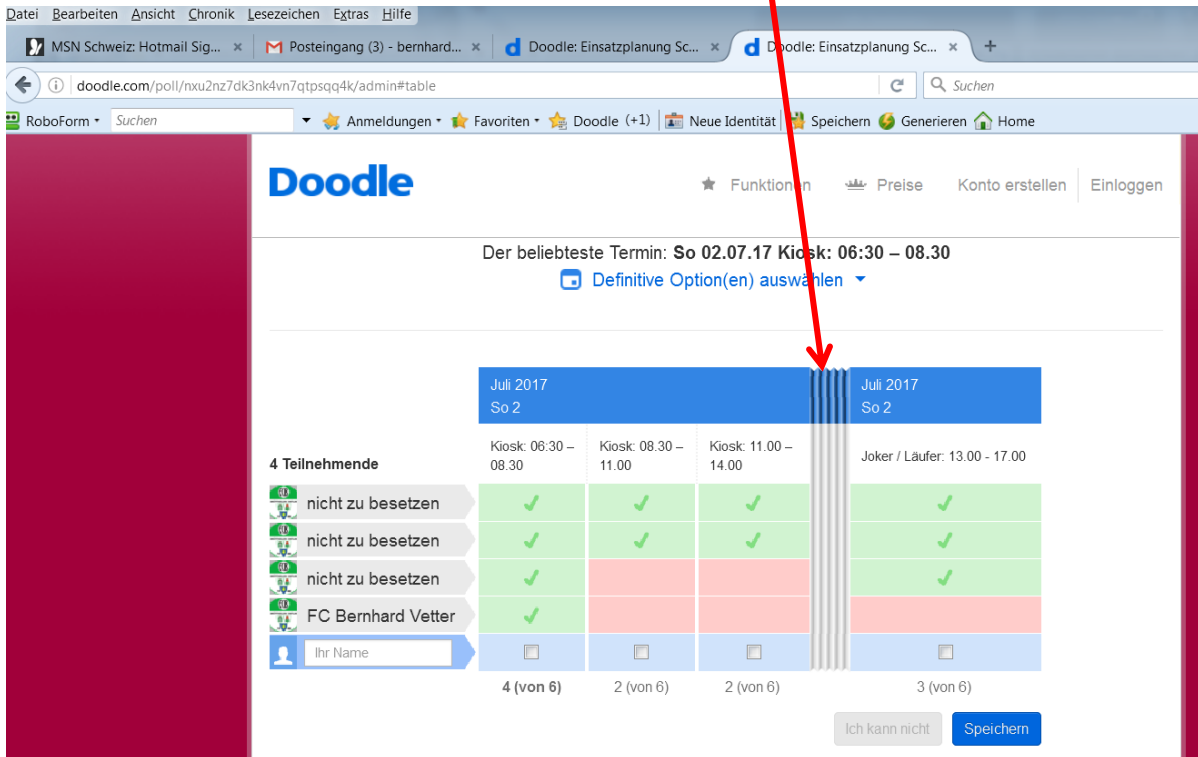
Datei Bearbeiten Ansicht Chronik Lesezeichen Extras Hilfe

MSN Schweiz: Hotmail Sig... × Posteingang (3) - bernhard... × Doodle: Einsatzplanung Sc... × Doodle: Einsatzplanung Sc... × +

doodle.com/poll/nxu2nz7dk3nk4vn7qtpsqq4k/admin#table

Suchen

RoboForm Suchen Anmeldungen Favoriten Doodle (+1) Neue Identität Speichern Generieren Home

Doodle

Funktionen Preise Konto erstellen Einloggen

Der beliebteste Termin: So 02.07.17 Kiosk: 06:30 – 08.30

Definitive Option(en) auswählen

| 4 Teilnehmende | Juli 2017 So 2 Kiosk: 06:30 – 08.30 | Juli 2017 So 2 Kiosk: 08.30 – 11.00 | Juli 2017 So 2 Kiosk: 11.00 – 14.00 | Juli 2017 So 2 Joker / Läufer: 13.00 - 17.00 |
|---|---|---|---|---|
| nicht zu besetzen | ✓ | ✓ | ✓ | ✓ |
| nicht zu besetzen | ✓ | ✓ | ✓ | ✓ |
| nicht zu besetzen | ✓ | | | ✓ |
| FC Bernhard Vetter | ✓ | | | |
| Ihr Name | | | | |
| | 4 (von 6) | 2 (von 6) | 2 (von 6) | 3 (von 6) |

Ich kann nicht Speichern